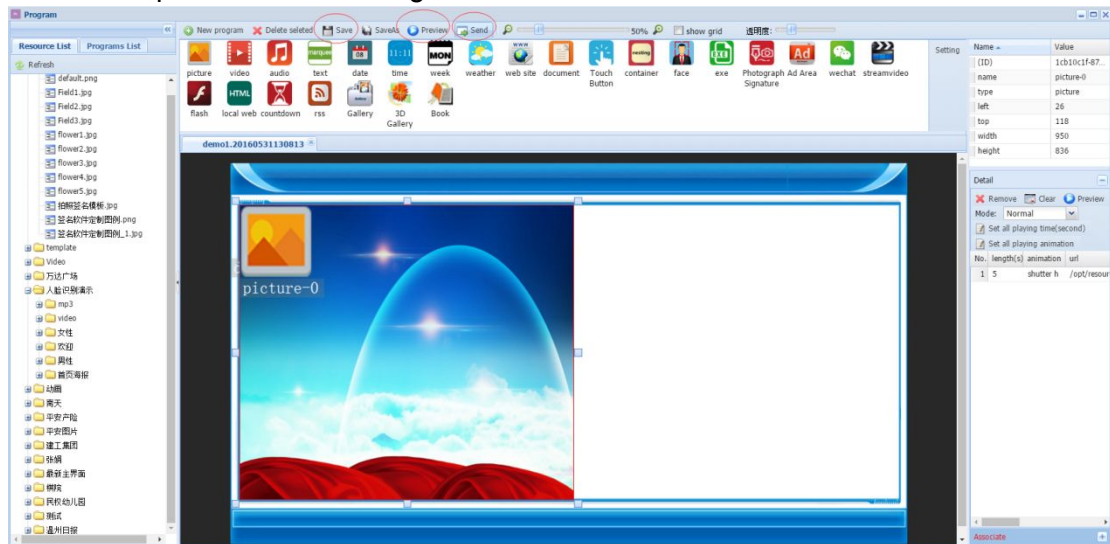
Program

Resource List | Programs List

Refresh

default.png
Field1.jpg
Field2.jpg
Field3.jpg
flower1.jpg
flower2.jpg
flower3.jpg
flower4.jpg
flower5.jpg
拍照签名模板.jpg
签名软件定制图例.png
签名软件定制图例_1.jpg
template
Video
万达广场
人脸识别演示
mp3
video
女性
欢迎
男性
首页海报
动画
南天
平安产险
平安图片
建工集团
张娟
最新主界面
棋院
民权幼儿园
测试
温州日报

New program | Delete selected | Save | SaveAs | Preview | Send | 50% | show grid | 透明度:

picture | video | audio | text | date | time | week | weather | web site | document | Touch Button | container | face | exe | Photograph Signature | Ad Area | wechat | streamvideo
flash | local web | countdown | rss | Gallery | 3D Gallery | Book

Setting

demo1.20160531130813

picture-0

| Name | Value |
|---|---|
| (ID) | 1cb10c1f-87... |
| name | picture-0 |
| type | picture |
| left | 26 |
| top | 118 |
| width | 950 |
| height | 836 |

Detail
Remove | Clear | Preview
Mode: Normal
Set all playing time(second)
Set all playing animation

| No. | length(s) | animation | url |
|---|---|---|---|
| 1 | 5 | shutter h | /opt/resour |

Associate